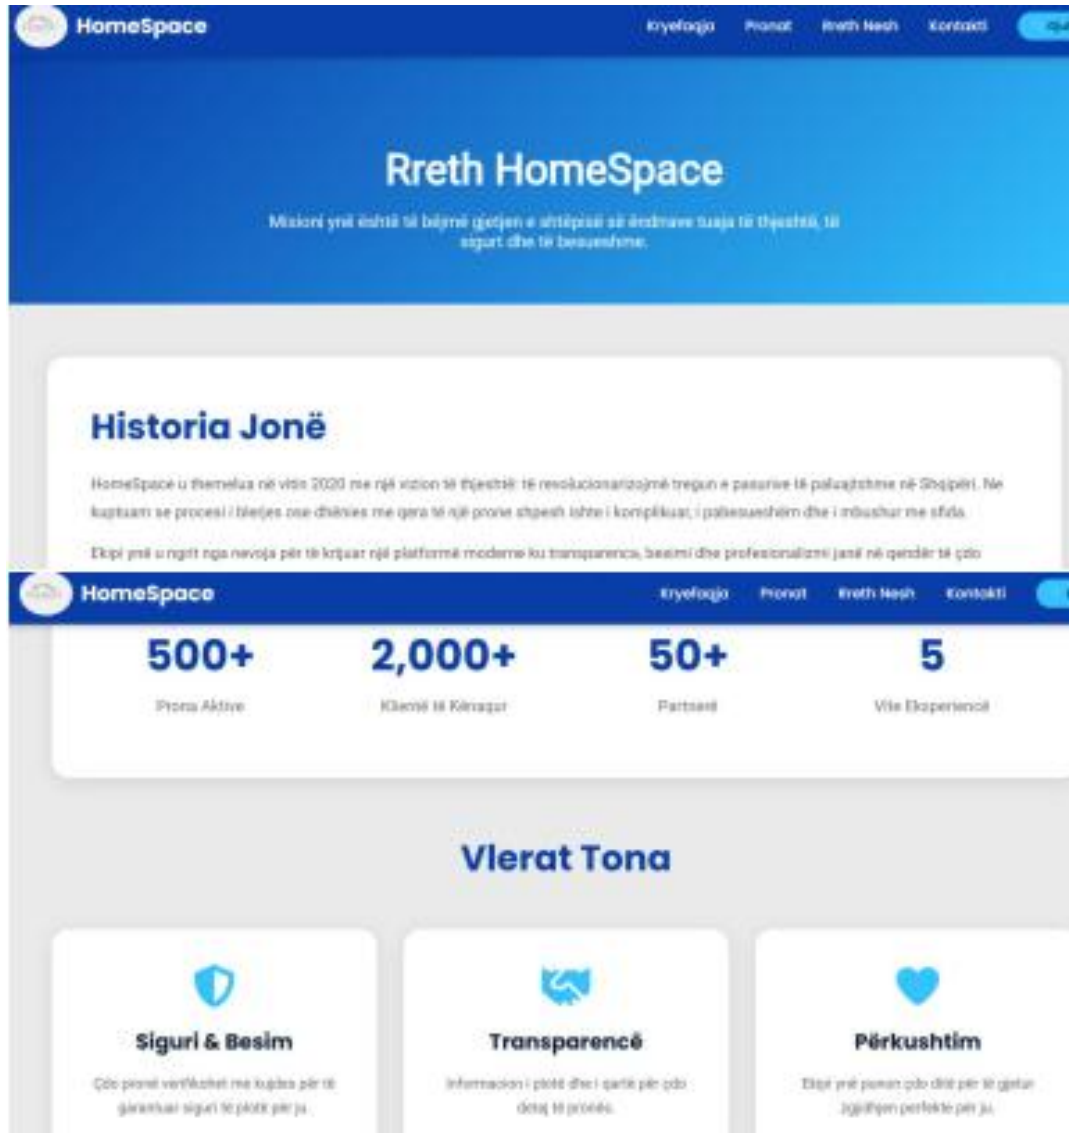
HomeSpace

Kryefaqja Pronat Rreth Nesh Kontakti

Rreth HomeSpace

Misioni ynë është të bëjmë gjetjen e shtëpisë së ëndrrave tuaja të thjeshtë, të sigurt dhe të besueshme.

Historia Jonë

HomeSpace u themelua në vitin 2020 me një vizion të thjeshtë: të revolucionarizojmë tregun e pasurive të paluajtshme në Shqipëri. Ne kuptuam se procesi i blerjes ose dhënies me qera të një prone shpesh ishte i komplikuar, i pabesueshëm dhe i mbushur me sfida.

Ekipi ynë u ngrit nga nevoja për të krijuar një platformë moderne ku transparenca, besimi dhe profesionalizmi janë në qendër të çdo

HomeSpace

Kryefaqja Pronat Rreth Nesh Kontakti

500+
Prona Aktive

2,000+
Klientë të Kënaqur

50+
Partnerë

5
Vite Eksperiencë

Vlerat Tona

Siguri & Besim
Çdo pronë verifikohet me kujdes për të garantuar siguri të plotë për ju.

Transparencë
Informacion i plotë dhe i qartë për çdo detaj të pronës.

Përkushtim
Ekipi ynë punon çdo ditë për të gjetur zgjidhjen perfekte për ju.